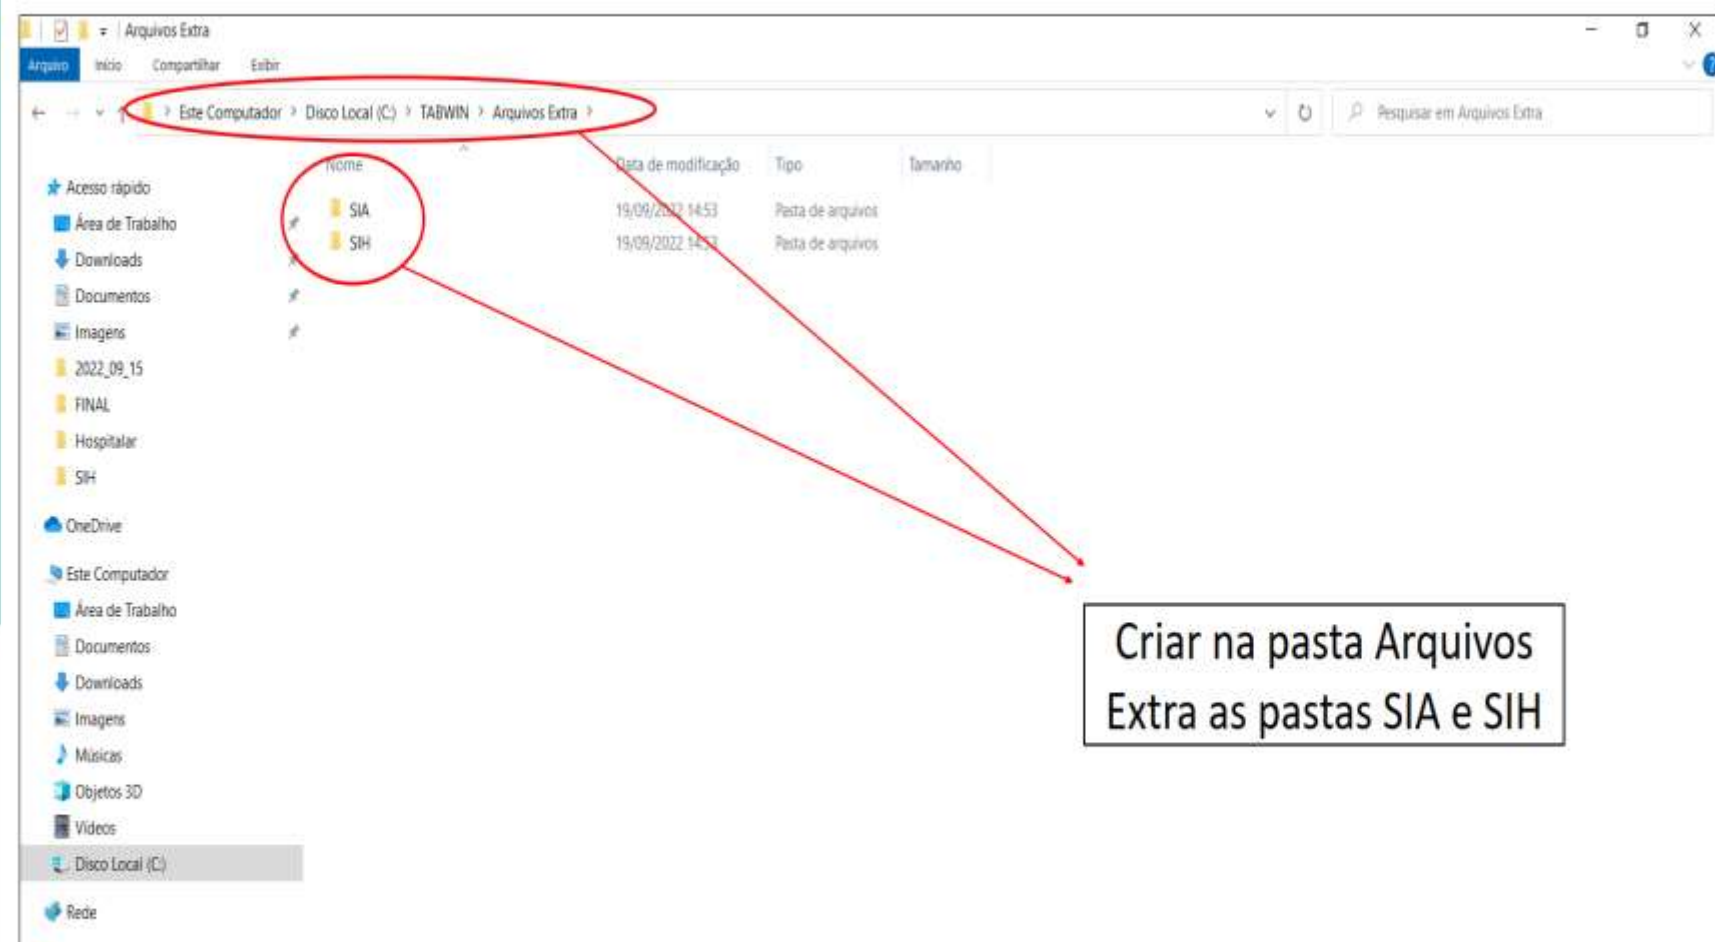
Arquivos Extra

Arquivo Início Compartilhar Exibir

Este Computador > Disco Local (C:) > TABWIN > Arquivos Extra >

Pesquisar em Arquivos Extra

Acesso rápido
Área de Trabalho
Downloads
Documentos
Imagens
2022_09_15
FINAL
Hospitalar
SIH
OneDrive
Este Computador
Área de Trabalho
Documentos
Downloads
Imagens
Músicas
Objetos 3D
Vídeos
Disco Local (C:)
Rede

| Nome | Data de modificação | Tipo | Tamanho |
|---|---|---|---|
| SIA | 19/09/2022 14:53 | Pasta de arquivos | |
| SIH | 19/09/2022 14:53 | Pasta de arquivos | |

Criar na pasta Arquivos Extra as pastas SIA e SIH